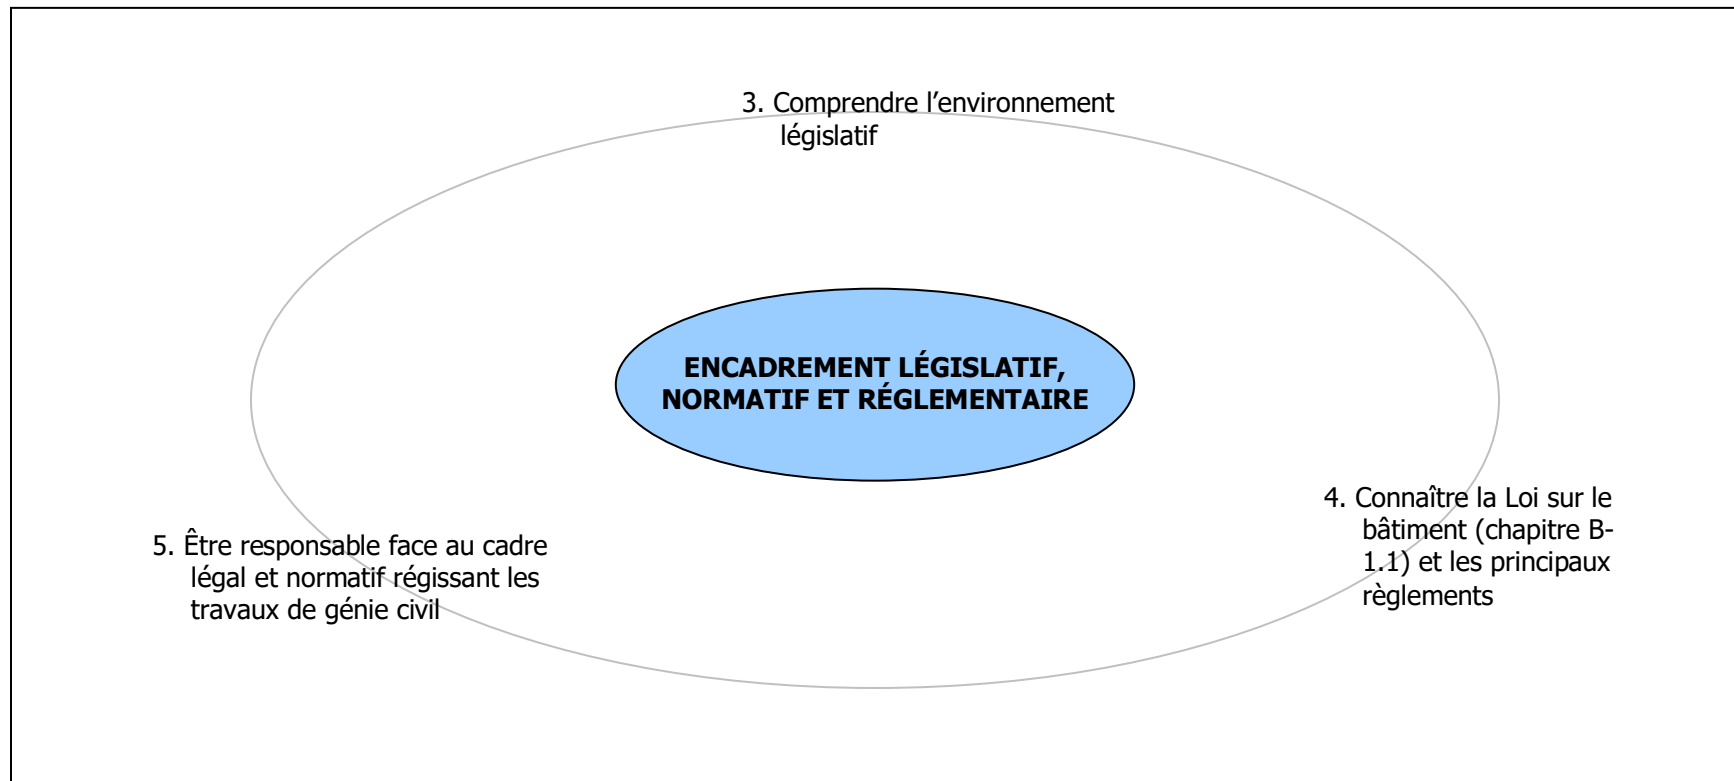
3. Comprendre l’environnement législatif

ENCADREMENT LÉGISLATIF, NORMATIF ET RÉGLEMENTAIRE

4. Connaître la Loi sur le bâtiment (chapitre B-1.1) et les principaux règlements

5. Être responsable face au cadre légal et normatif régissant les travaux de génie civil